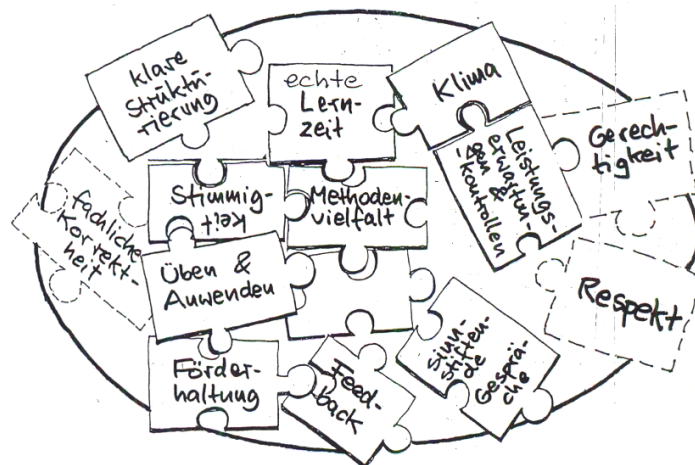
klare Struktürierung

echte Lernzeit

Klima

Leistungserwartungen & -kontrollen

Gerechtigkeit

fachliche Korrektheit

Stimmigkeit

Methodenvielfalt

Üben & Anwenden

Respekt

Förderhaltung

Feedback

sinnstiftende Gespräche